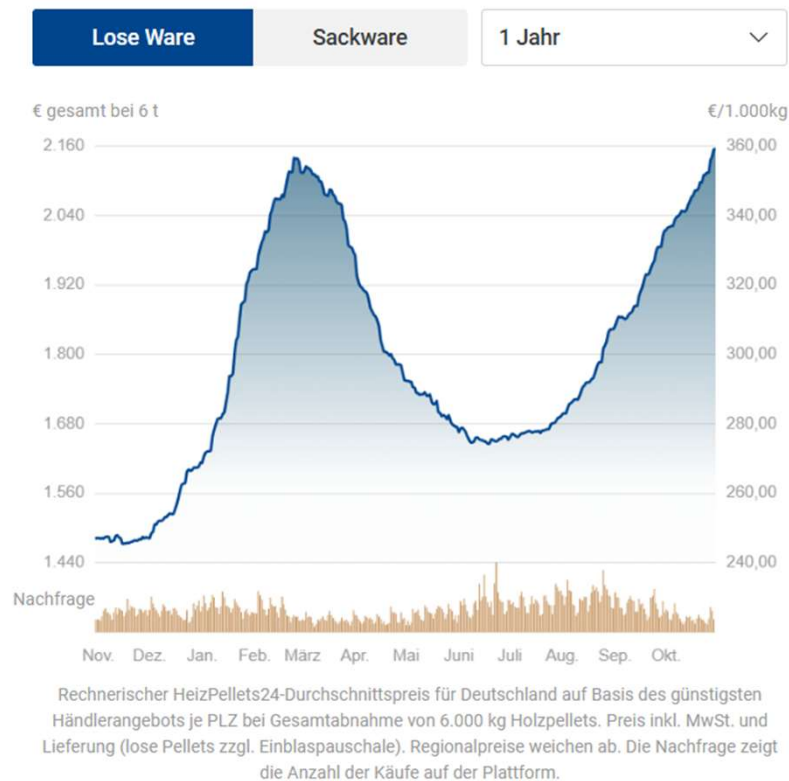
Lose Ware | Sackware | 1 Jahr

€ gesamt bei 6 t

€/1.000kg

2.160
2.040
1.920
1.800
1.680
1.560
1.440

360,00
340,00
320,00
300,00
280,00
260,00
240,00

Nachfrage

Nov. Dez. Jan. Feb. März Apr. Mai Juni Juli Aug. Sep. Okt.

Rechnerischer HeizPellets24-Durchschnittspreis für Deutschland auf Basis des günstigsten Händlerangebots je PLZ bei Gesamtabnahme von 6.000 kg Holzpellets. Preis inkl. MwSt. und Lieferung (lose Pellets zzgl. Einblaspauschale). Regionalpreise weichen ab. Die Nachfrage zeigt die Anzahl der Käufe auf der Plattform.